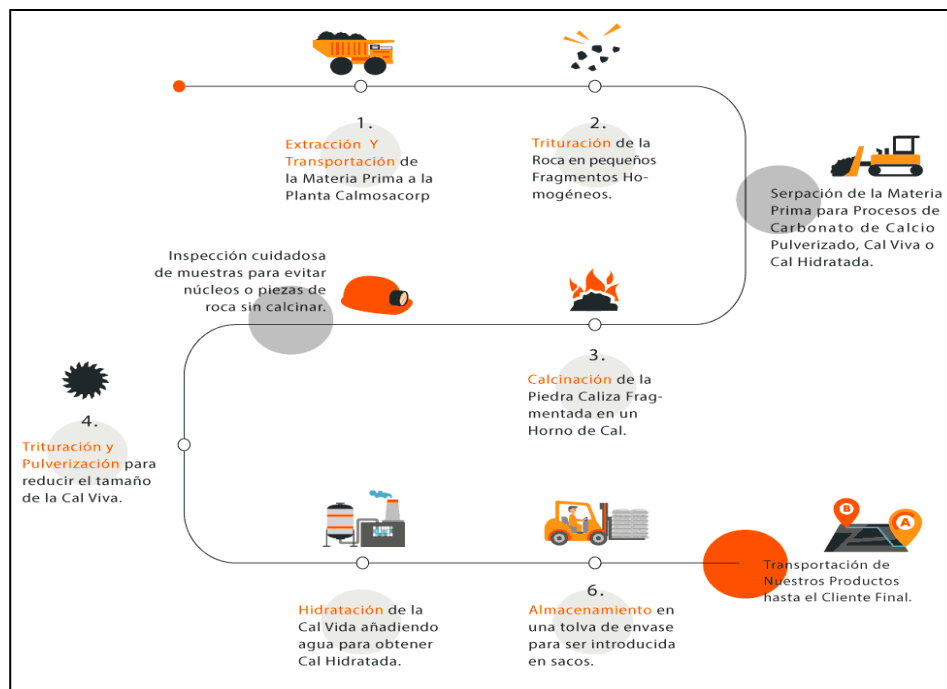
1.
Extracción Y Transportación de la Materia Prima a la Planta Calmosacorp

2.
Trituración de la Roca en pequeños Fragmentos Homogéneos.

Serpación de la Materia Prima para Procesos de Carbonato de Calcio Pulverizado, Cal Viva o Cal Hidratada.

Inspección cuidadosa de muestras para evitar núcleos o piezas de roca sin calcinar.

3.
Calcinación de la Piedra Caliza Fragmentada en un Horno de Cal.

4.
Trituración y Pulverización para reducir el tamaño de la Cal Viva.

Hidratación de la Cal Vida añadiendo agua para obtener Cal Hidratada.

6.
Almacenamiento en una tolva de envase para ser introducida en sacos.

B
A
Transportación de Nuestros Productos hasta el Cliente Final.